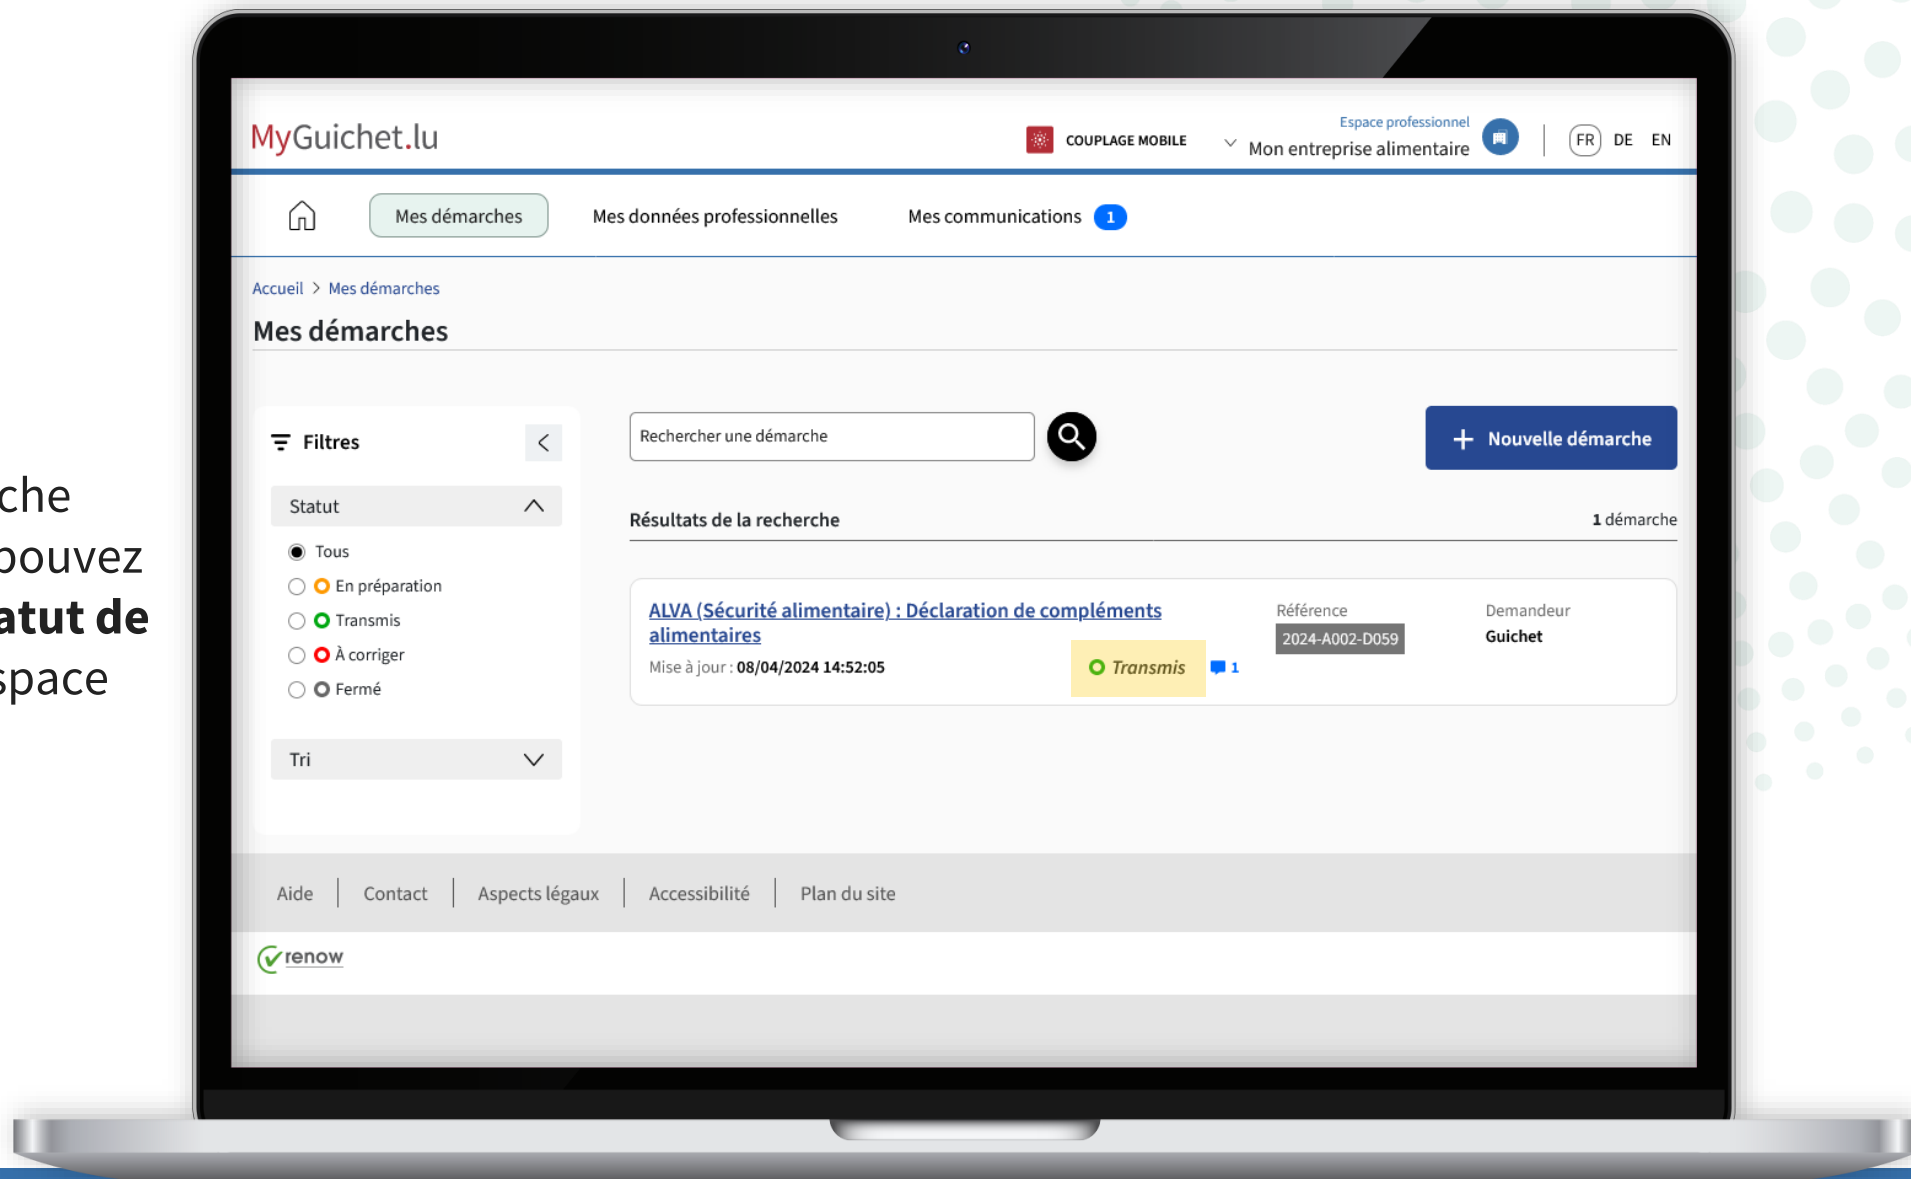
che
pouvez
**atut de**
space

MyGuichet.lu

COUPLAGE MOBILE

Espace professionnel
Mon entreprise alimentaire

FR DE EN

Mes démarches
Mes données professionnelles
Mes communications 1

Accueil > Mes démarches

Mes démarches

Filtres

Statut

Tous
En préparation
Transmis
À corriger
Fermé

Tri

Rechercher une démarche

Nouvelle démarche

Résultats de la recherche

1 démarche

ALVA (Sécurité alimentaire) : Déclaration de compléments alimentaires

Mise à jour : 08/04/2024 14:52:05

Transmis

1

Référence
2024-A002-D059

Demandeur
Guichet

Aide | Contact | Aspects légaux | Accessibilité | Plan du site

renow